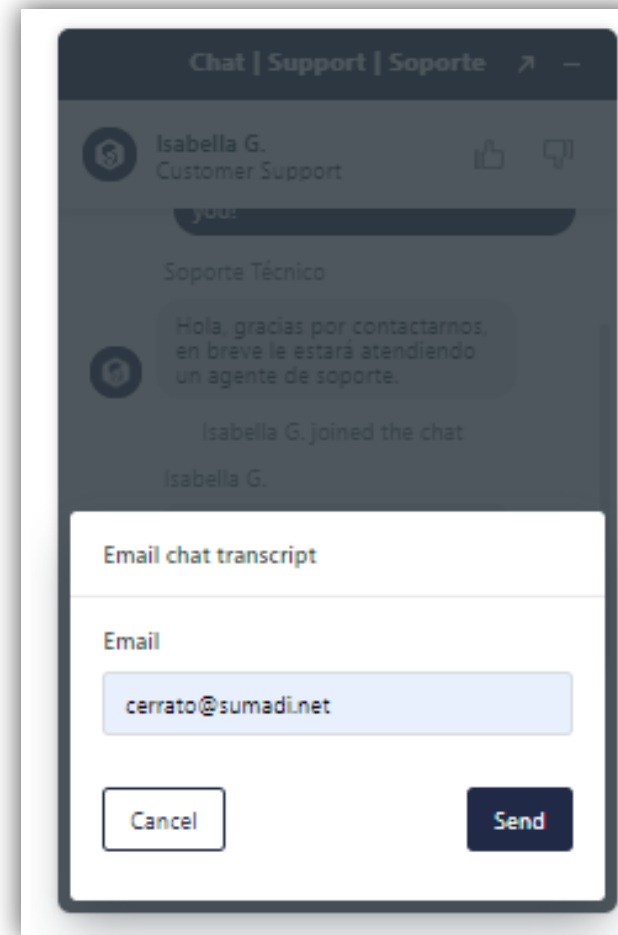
Chat | Support | Soporte

Isabella G.
Customer Support

you!

Soporte Técnico

Hola, gracias por contactarnos, en breve le estará atendiendo un agente de soporte.

Isabella G. joined the chat

Isabella G.

Email chat transcript

Email

cerrato@sumadi.net

Cancel

Send